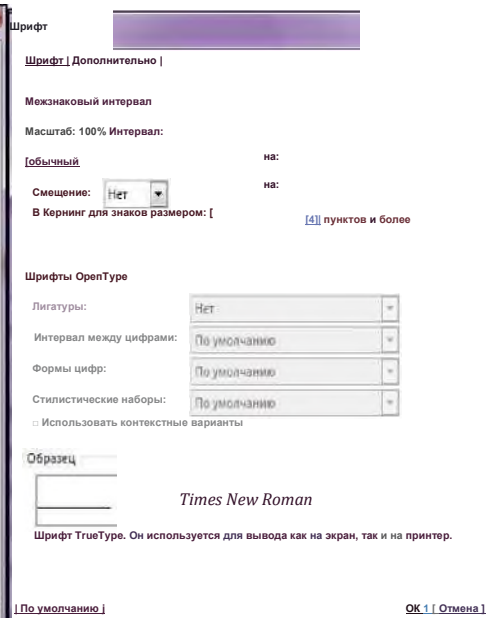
Шрифт

Шрифт | Дополнительно |

Межзнаковый интервал

Масштаб: 100% Интервал:

[обычный

на:

Смещение: Нет

на:

В Кернинг для знаков размером: [

[4]| пунктов и более

Шрифты OpenType

Лигатуры: Нет

Интервал между цифрами: По умолчанию

Формы цифр: По умолчанию

Стилистические наборы: По умолчанию

□ Использовать контекстные варианты

Образец

Times New Roman

Шрифт TrueType. Он используется для вывода как на экран, так и на принтер.

| По умолчанию j

OK 1 [ Отмена ]